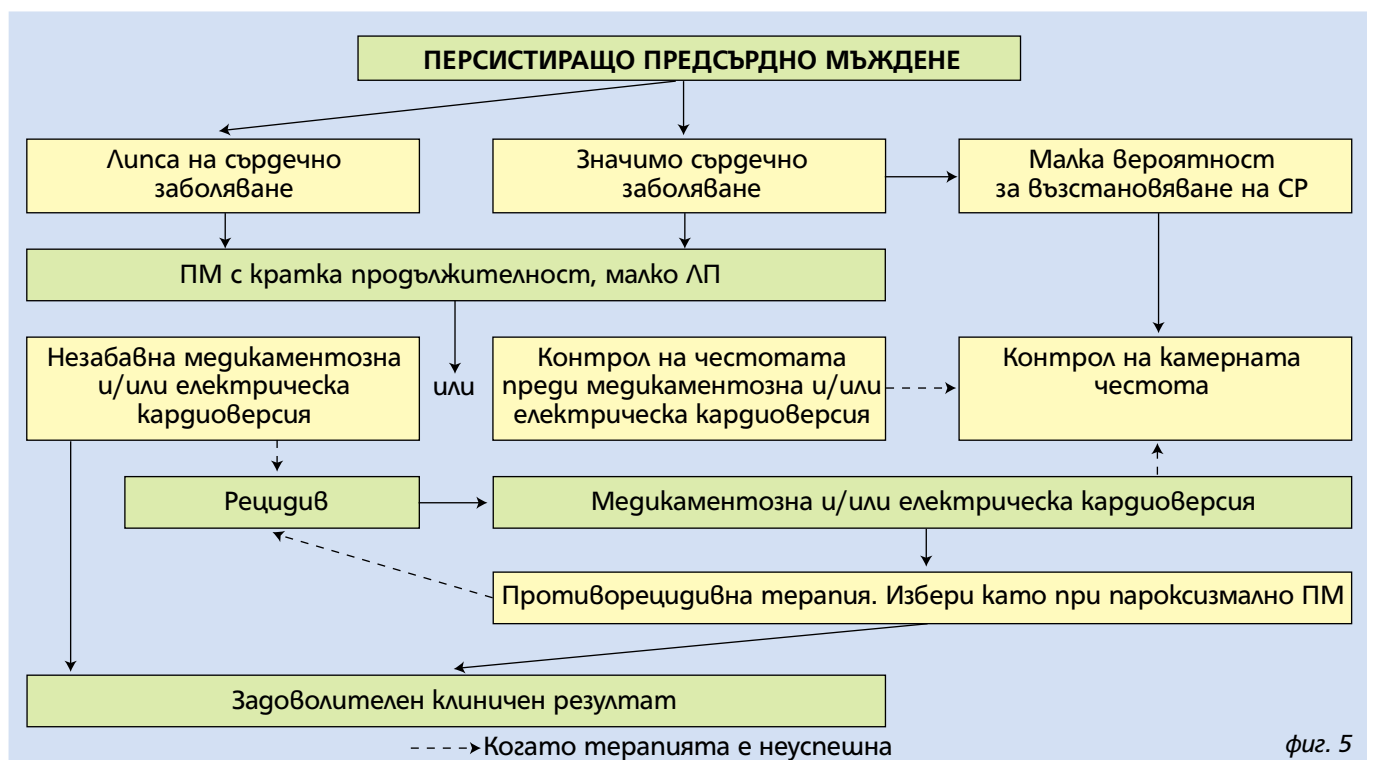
ПЕРСИСТИРАЩО ПРЕДСЪРДНО МЪЖДЕНЕ

Липса на сърдечно заболяване

Значимо сърдечно заболяване

Малка вероятност за възстановяване на СР

ПМ с кратка продължителност, малко ЛП

Незабавна медикаментозна и/или електрическа кардиоверсия

или

Контрол на честотата преди медикаментозна и/или електрическа кардиоверсия

Контрол на камерната честота

Рецидив

Медикаментозна и/или електрическа кардиоверсия

Противорецидивна терапия. Избери като при пароксизмално ПМ

Задоволителен клиничен резултат

Когато терапията е неуспешна

фиг. 5